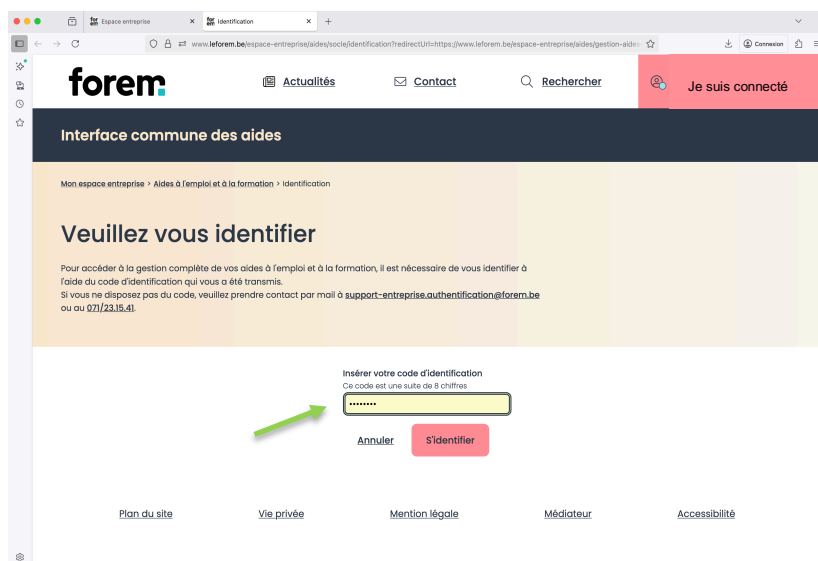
Espace entreprise
Identification
www.leforem.be/espace-entreprise/aides/socle/identification?redirectUrl=https://www.leforem.be/espace-entreprise/aides/gestion-aides
Connexion

forem
Actualités
Contact
Rechercher
Je suis connecté

Interface commune des aides

Mon espace entreprise > Aides à l'emploi et à la formation > Identification

Veuillez vous identifier

Pour accéder à la gestion complète de vos aides à l'emploi et à la formation, il est nécessaire de vous identifier à l'aide du code d'identification qui vous a été transmis.
Si vous ne disposez pas du code, veuillez prendre contact par mail à support-entreprise.authentification@forem.be ou au 071/23.15.41.

Insérer votre code d'identification
Ce code est une suite de 8 chiffres
••••••••

Annuler
S'identifier

Plan du site
Vie privée
Mention légale
Médiateur
Accessibilité